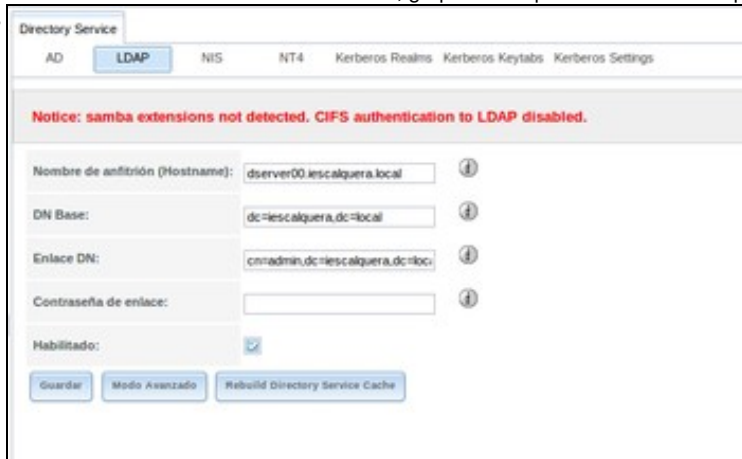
Directory Service

AD LDAP NIS NT4 Kerberos Realms Kerberos Keytabs Kerberos Settings

Notice: samba extensions not detected. CIFS authentication to LDAP disabled.

| | |
|---|---|
| Nombre de anfitrión (Hostname): | dserver00.iescalquera.local |
| DN Base: | dc=iescalquera,dc=local |
| Enlace DN: | cn=admin,dc=iescalquera,dc=loc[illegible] |
| Contraseña de enlace: | |
| Habilitado: | |

Guardar Modo Avanzado Rebuild Directory Service Cache